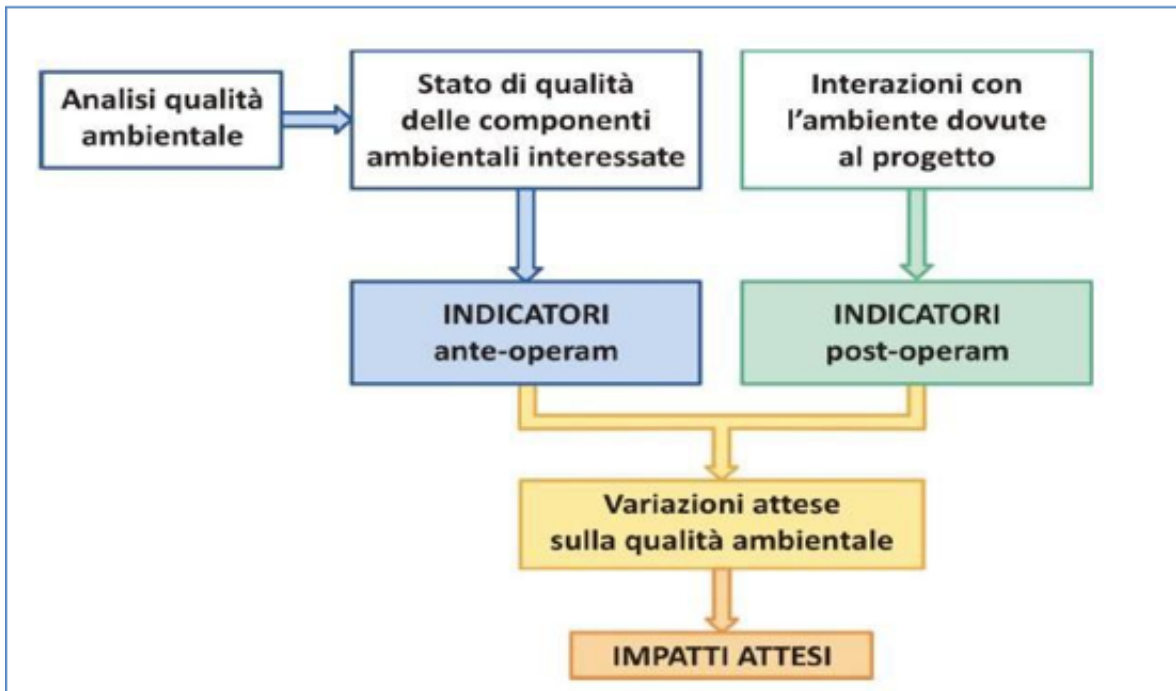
Analisi qualità ambientale

Stato di qualità delle componenti ambientali interessate

Interazioni con l'ambiente dovute al progetto

INDICATORI ante-operam

INDICATORI post-operam

Variazioni attese sulla qualità ambientale

IMPATTI ATTESI